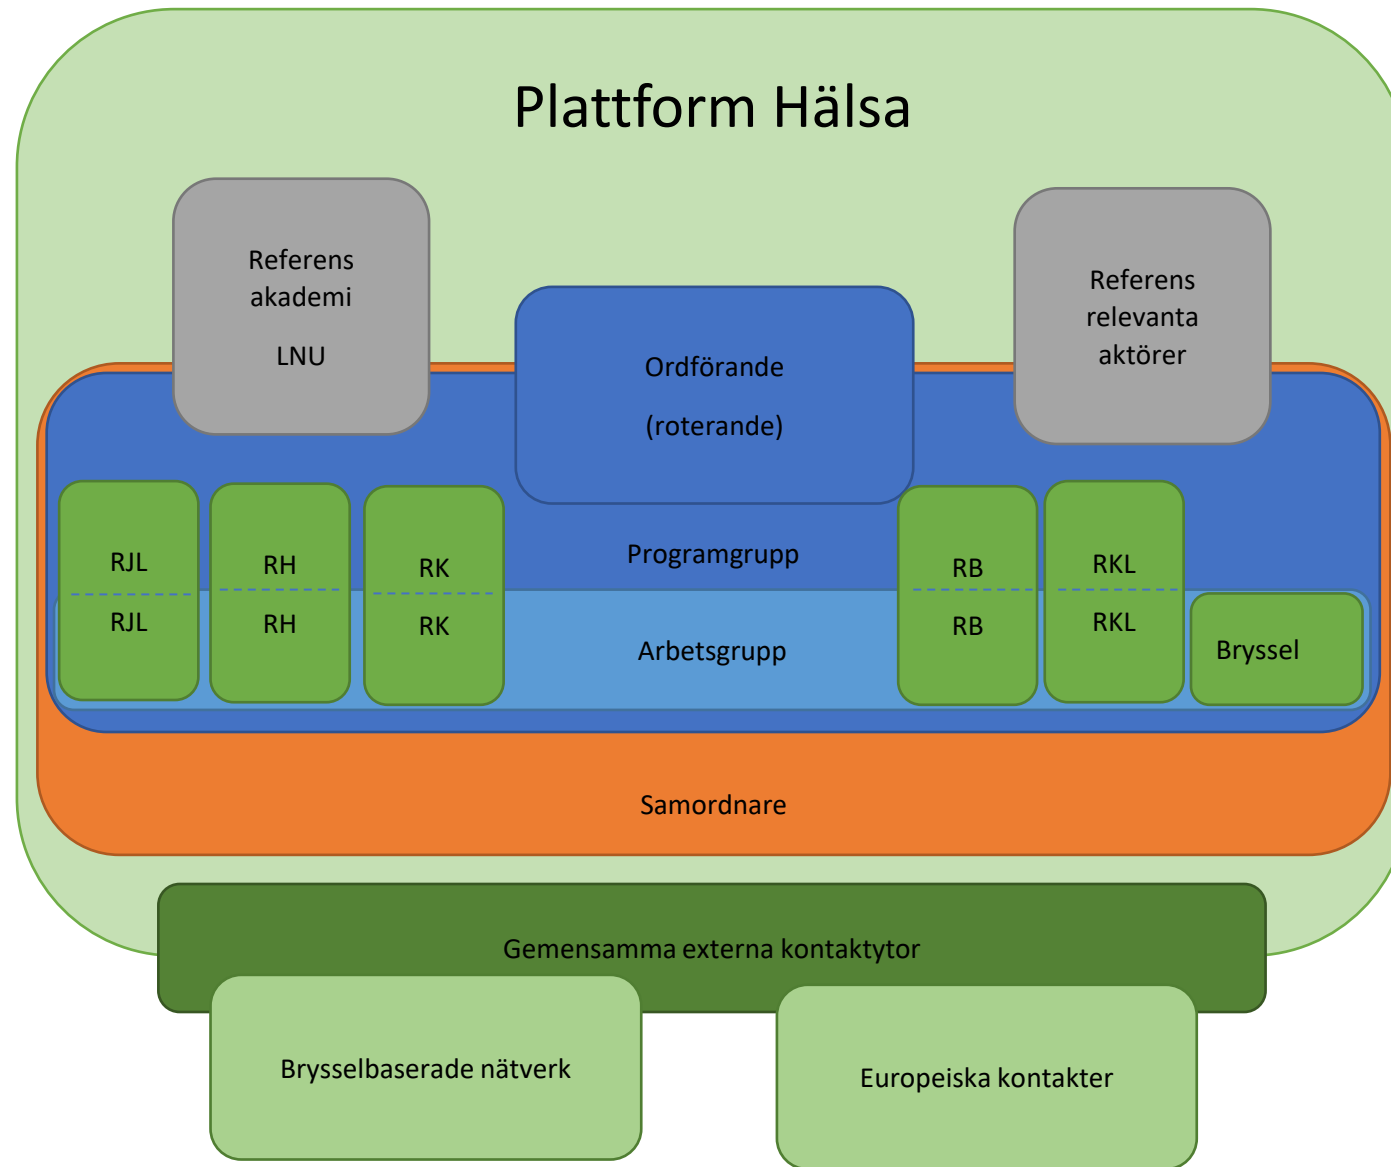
Plattform Hälsa

Referens akademi

LNU

Ordförande

(roterande)

Referens relevanta aktörer

RJL

RJL

RH

RH

RK

RK

Programgrupp

Arbetsgrupp

RB

RB

RKL

RKL

Bryssel

Samordnare

Gemensamma externa kontaktytor

Brysselbaserade nätverk

Europeiska kontakter